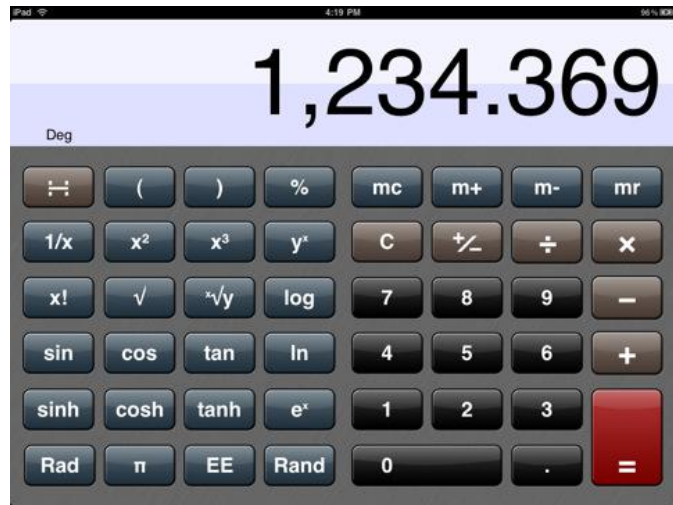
iPad 4:19 PM 96 %

1,234.369

Deg

| ⟷ | ( | ) | % | mc | m+ | m- | mr |
|---|---|---|---|---|---|---|---|
| 1/x | $x^2$ | $x^3$ | $y^x$ | C | +/- | ÷ | × |
| x! | √ | $\sqrt[x]{y}$ | log | 7 | 8 | 9 | − |
| sin | cos | tan | ln | 4 | 5 | 6 | + |
| sinh | cosh | tanh | $e^x$ | 1 | 2 | 3 | |
| Rad | π | EE | Rand | 0 | | . | = |